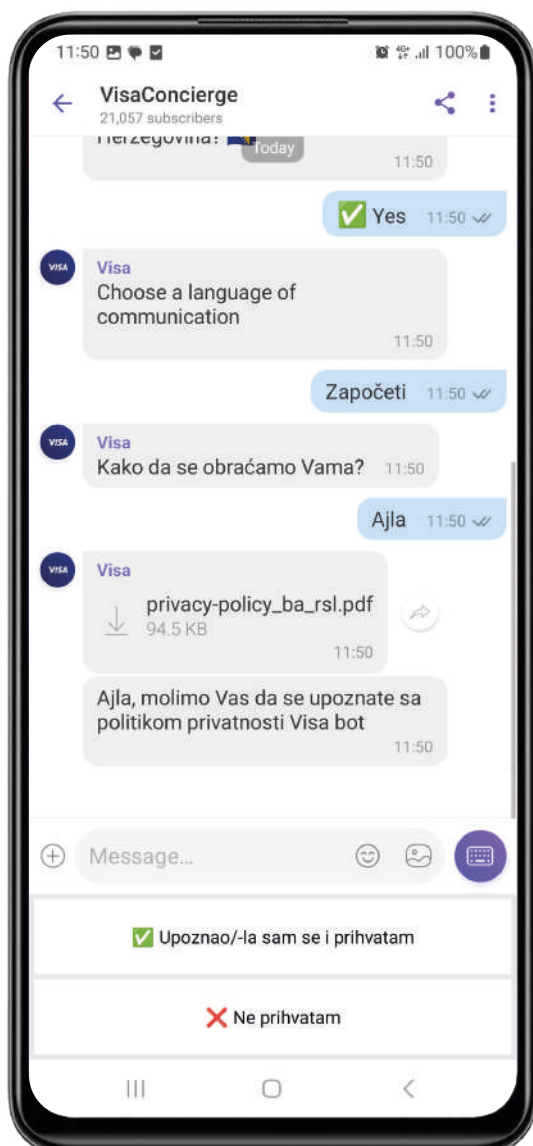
11:50

100%

VisaConcierge
21,057 subscribers

Herzegovina?
Today
11:50

✅ Yes 11:50

VISA
Visa
Choose a language of communication
11:50

Započeti 11:50

VISA
Visa
Kako da se obraćamo Vama? 11:50

Ajla 11:50

VISA
Visa
privacy-policy_ba_rsl.pdf
94.5 KB
11:50

Ajla, molimo Vas da se upoznate sa politikom privatnosti Visa bot
11:50

Message...

✅ Upoznao/-la sam se i prihvatam

❌ Ne prihvatam